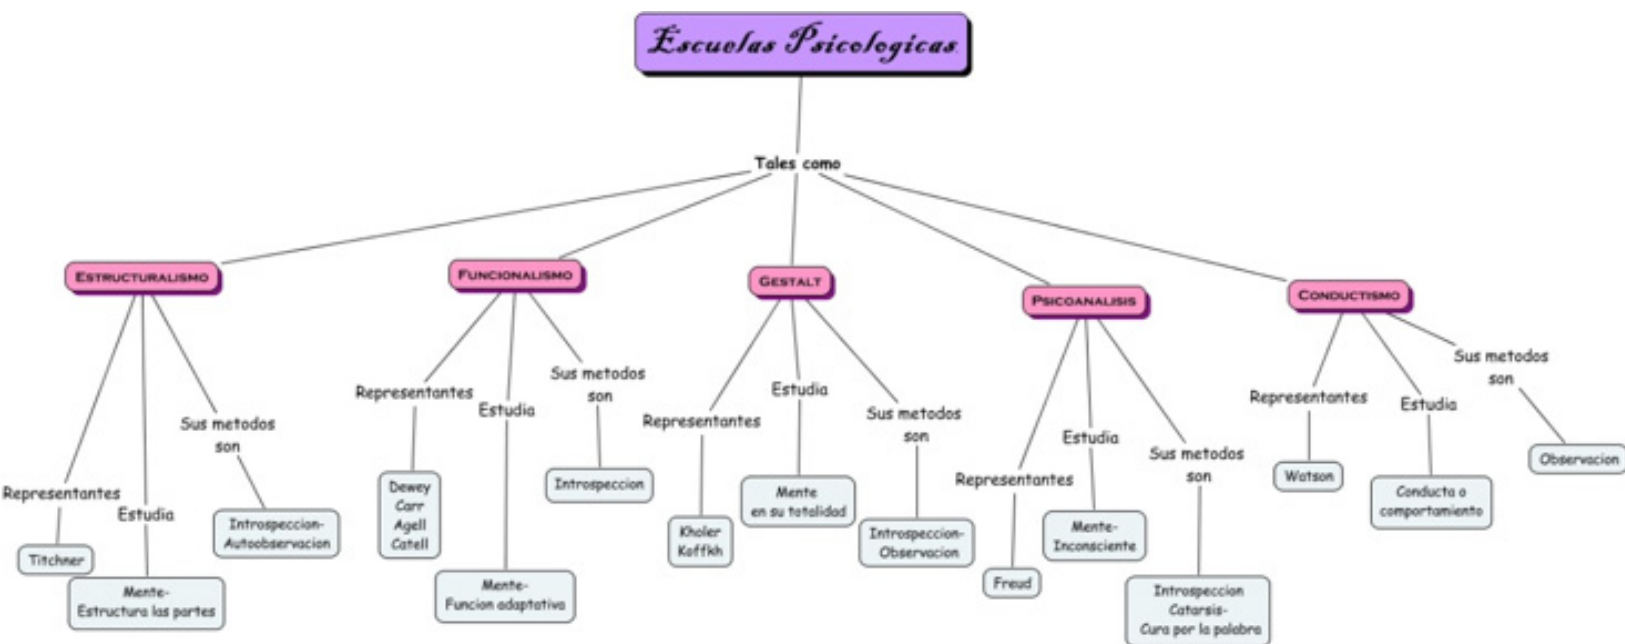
Escuelas Psicologicas

Tales como

ESTRUCTURALISMO

Representantes
Titchner

Estudia
Mente-
Estructura las partes

Sus metodos son
Introspeccion-
Autoobservacion

FUNCIONALISMO

Representantes
Dewey
Carr
Agell
Catell

Estudia
Mente-
Funcion adaptativa

Sus metodos son
Introspeccion

GESTALT

Representantes
Kholer
Koffkh

Estudia
Mente
en su totalidad

Sus metodos son
Introspeccion-
Observacion

PSICOANALISIS

Representantes
Freud

Estudia
Mente-
Inconsciente

Sus metodos son
Introspeccion
Catarsis-
Cura por la palabra

CONDUCTISMO

Representantes
Watson

Estudia
Conducta o
comportamiento

Sus metodos son
Observacion